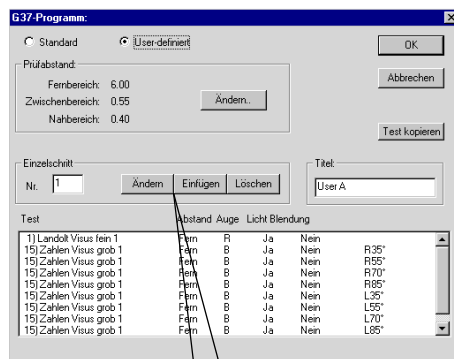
G37-Programm:

Standard

User-definiert

OK

Prüfabstand:

Fernbereich: 6.00

Zwischenbereich: 0.55

Nahbereich: 0.40

Ändern..

Abbrechen

Test kopieren

Einzelschritt

Nr. 1

Ändern

Einfügen

Löschen

Titel:

User A

| Test | Abstand | Auge | Licht | Blendung | |
|---|---|---|---|---|---|
| 1) Landolt Visus fein 1 | Fern | R | Ja | Nein | |
| 15) Zahlen Visus grob 1 | Fern | B | Ja | Nein | R35° |
| 15) Zahlen Visus grob 1 | Fern | B | Ja | Nein | R55° |
| 15) Zahlen Visus grob 1 | Fern | B | Ja | Nein | R70° |
| 15) Zahlen Visus grob 1 | Fern | B | Ja | Nein | R85° |
| 15) Zahlen Visus grob 1 | Fern | B | Ja | Nein | L35° |
| 15) Zahlen Visus grob 1 | Fern | B | Ja | Nein | L55° |
| 15) Zahlen Visus grob 1 | Fern | B | Ja | Nein | L70° |
| 15) Zahlen Visus grob 1 | Fern | B | Ja | Nein | L85° |